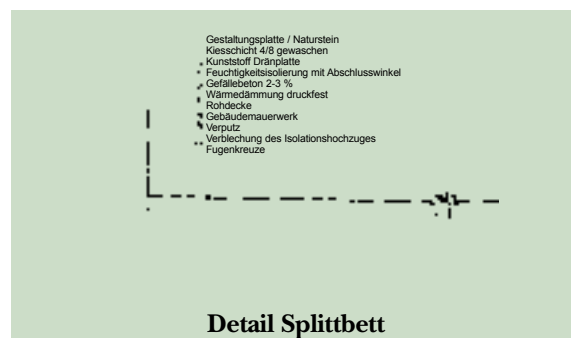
Gestaltungsplatte / Naturstein
Kiesschicht 4/8 gewaschen
Kunststoff Dränplatte
Feuchtigkeitsisolierung mit Abschlusswinkel
Gefällebeton 2-3 %
Wärmedämmung druckfest
Rohdecke
Gebäudemauerwerk
Verputz
Verblechung des Isolationshochzuges
Fugenkreuze

Detail Splittbett